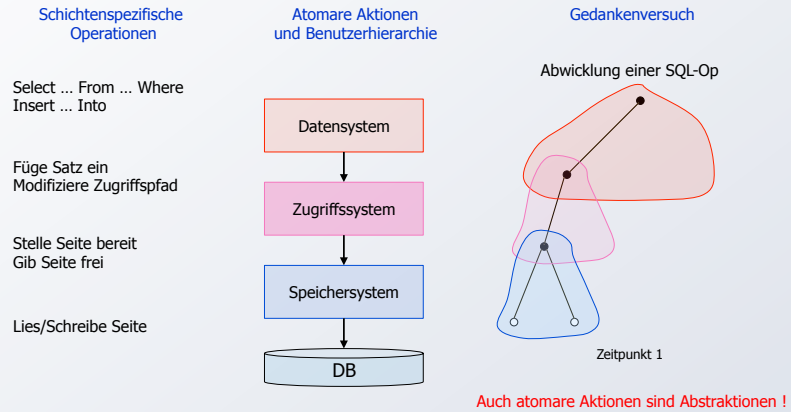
Schichtenspezifische Operationen

Select … From … Where
Insert … Into

Füge Satz ein
Modifiziere Zugriffspfad

Stelle Seite bereit
Gib Seite frei

Lies/Schreibe Seite

Atomare Aktionen und Benutzerhierarchie

Datensystem

Zugriffssystem

Speichersystem

DB

Gedankenversuch

Abwicklung einer SQL-Op

Zeitpunkt 1

Auch atomare Aktionen sind Abstraktionen !